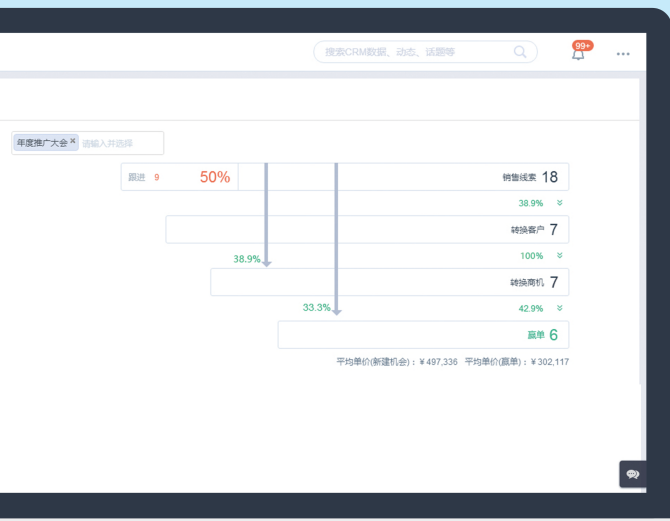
搜索CRM数据、动态、话题等

99+

年度推广大会 × 请输入并选择

跟进 9 50%

销售线索 18

38.9%

转换客户 7

38.9%

100%

转换商机 7

33.3%

42.9%

赢单 6

平均单价(新建机会)：¥497,336 平均单价(赢单)：¥302,117